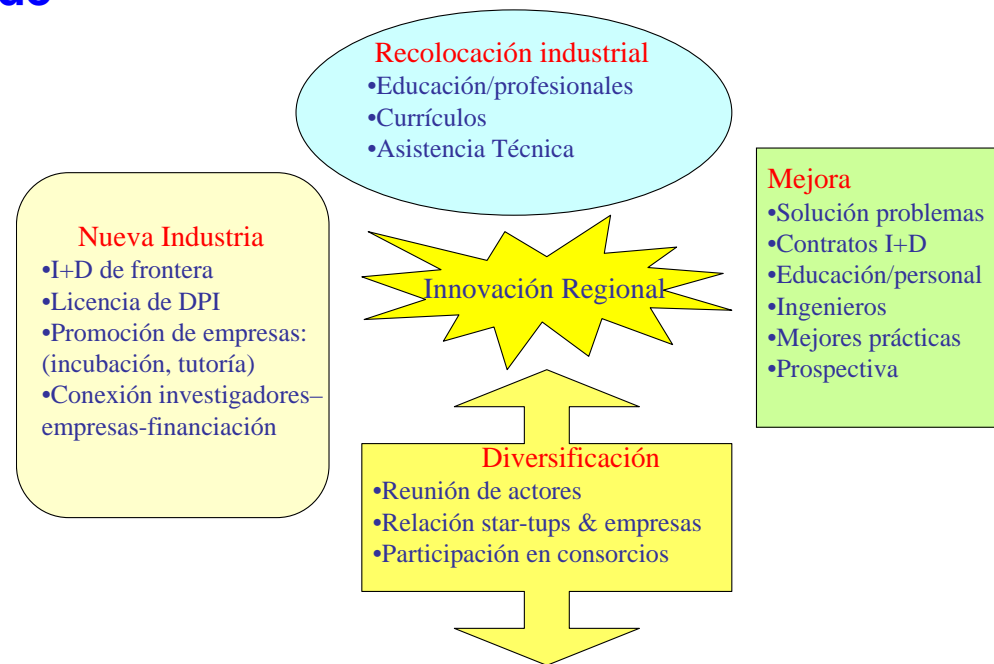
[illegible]

Recolocación industrial
•Educación/profesionales
•Currículos
•Asistencia Técnica

Nueva Industria
•I+D de frontera
•Licencia de DPI
•Promoción de empresas: (incubación, tutoría)
•Conexión investigadores–empresas-financiación

Innovación Regional

Mejora
•Solución problemas
•Contratos I+D
•Educación/personal
•Ingenieros
•Mejores prácticas
•Prospectiva

Diversificación
•Reunión de actores
•Relación star-tups & empresas
•Participación en consorcios